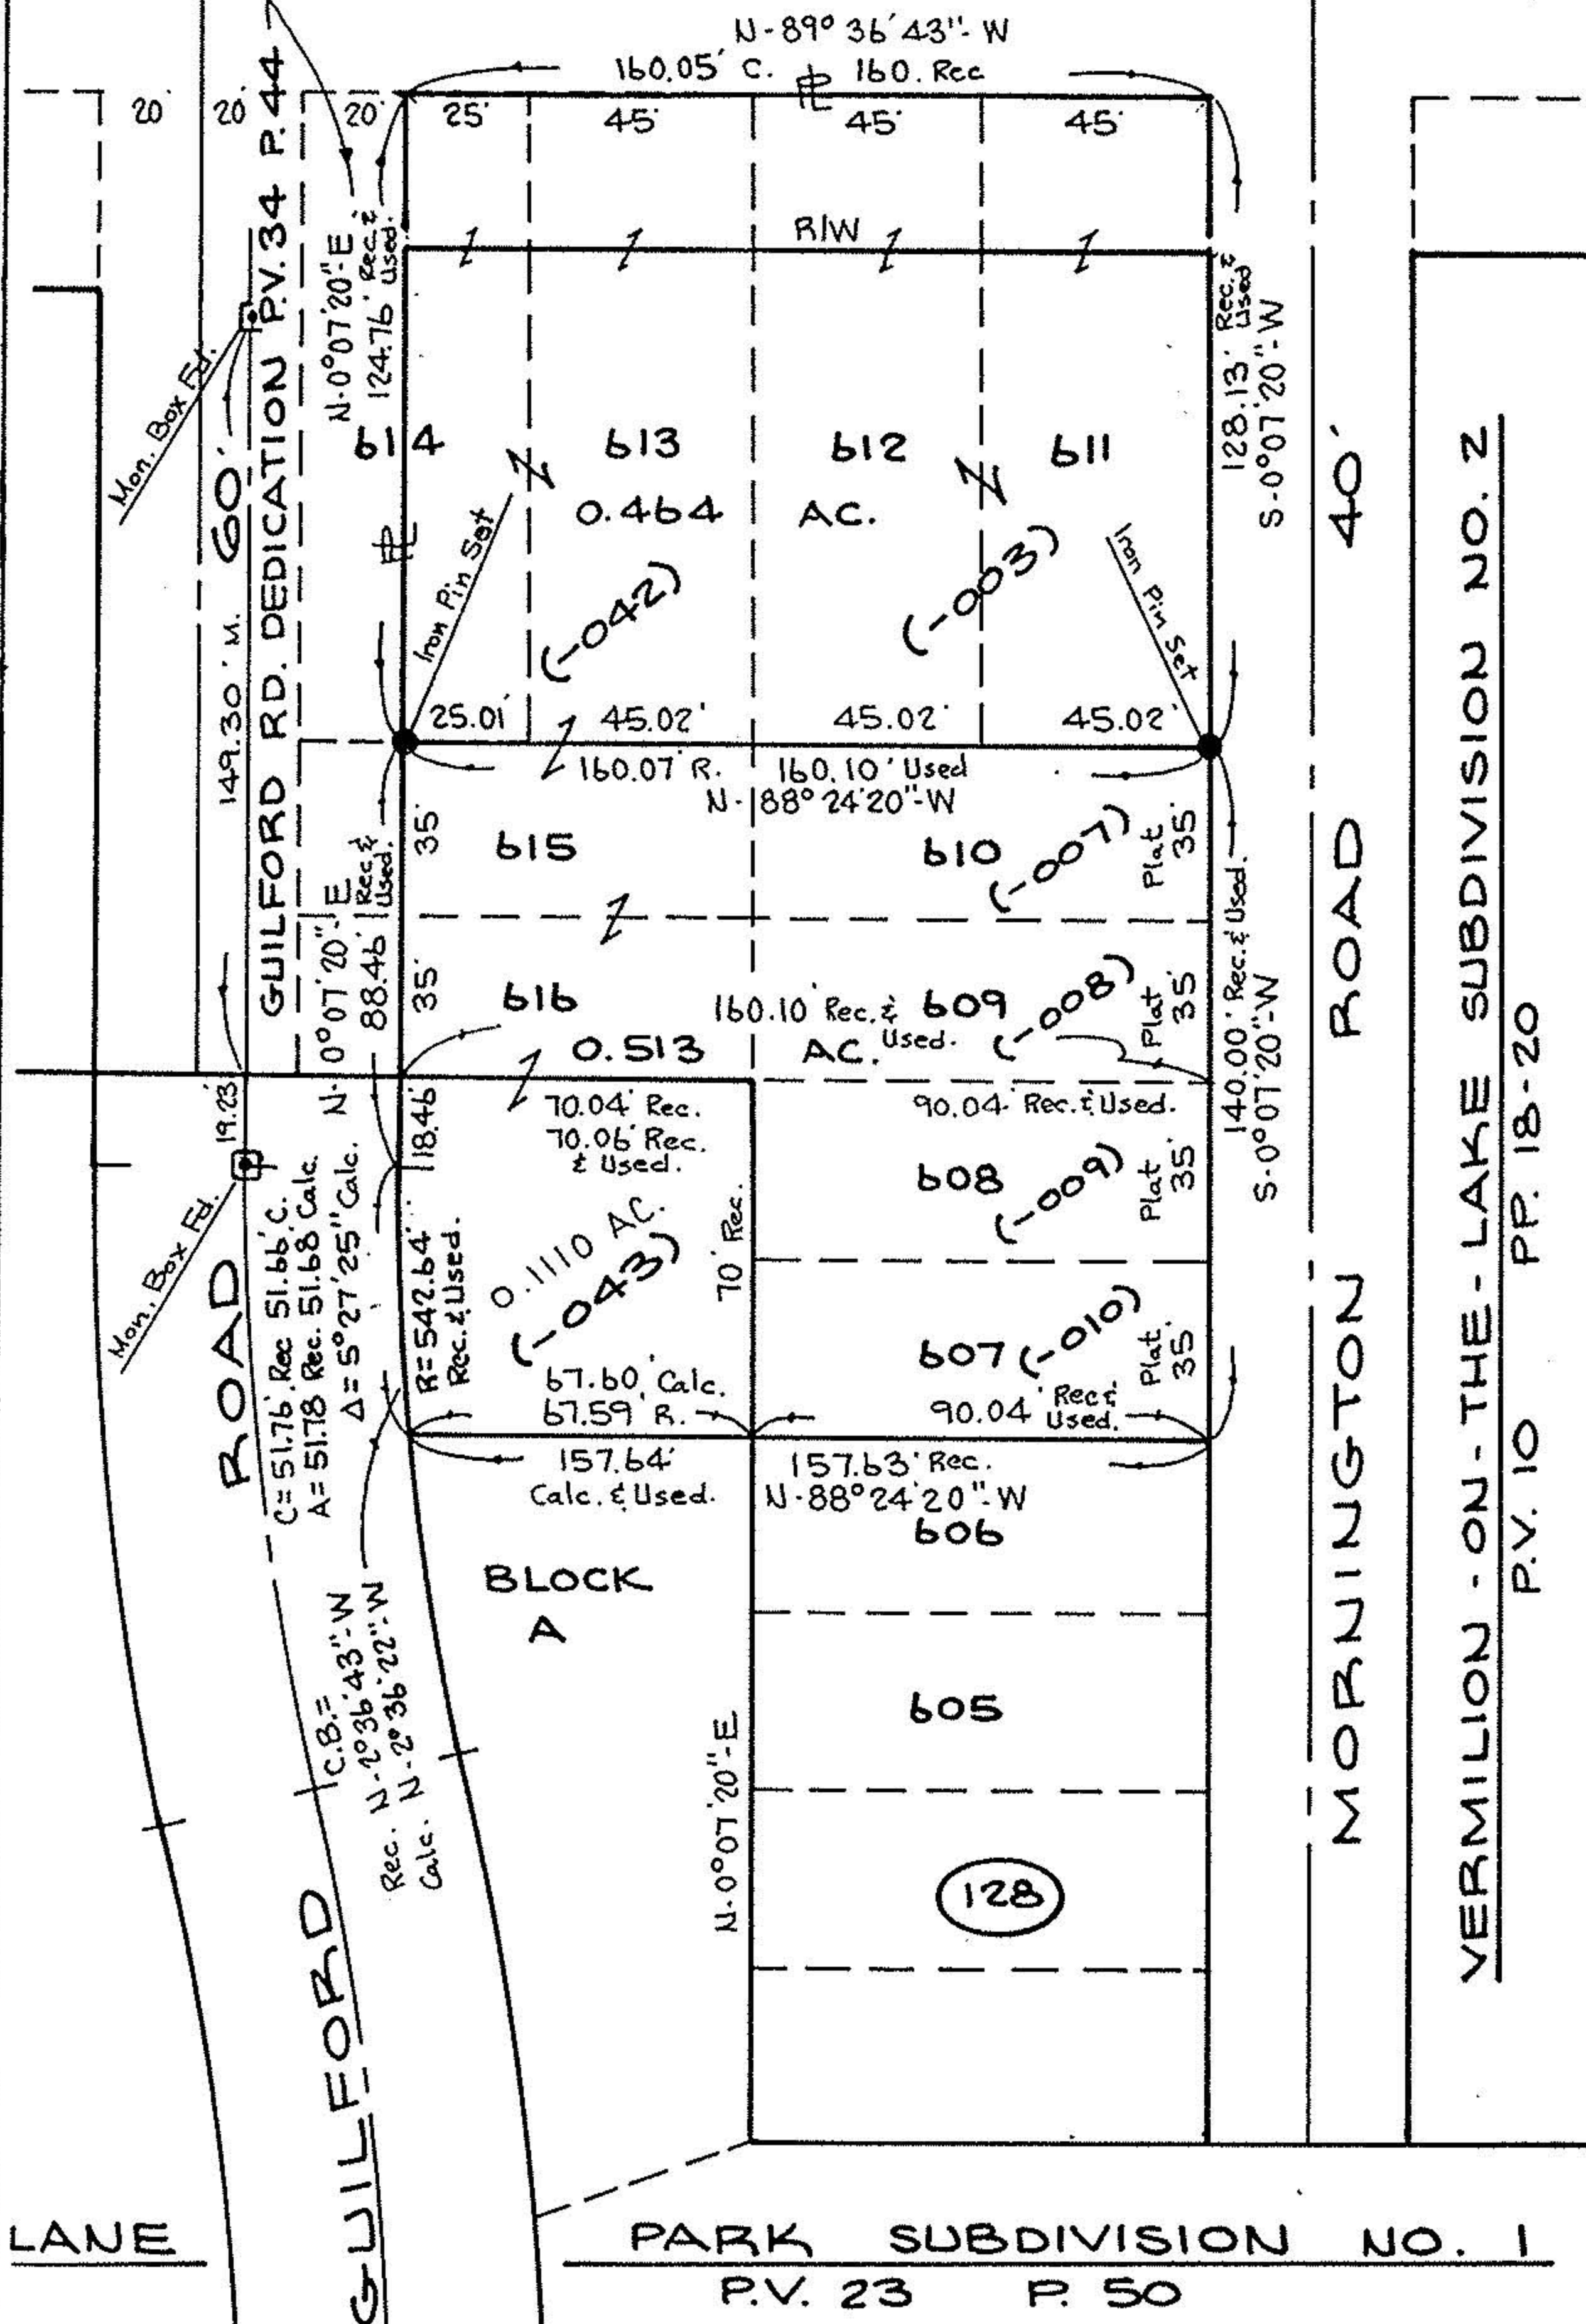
N-89° 36' 43"- W
160.05' C. ℄ 160. Rec

20' 20' 20' 25' 45' 45' 45'

GUILFORD RD. DEDICATION P.V. 34 P. 44

60'

149.30' M.

Mon. Box Fd.

N-0°07'20"-E 124.76' Rec.& Used

R/W

128.13' Rec.& Used S-0°07'20"-W

614 613 612 611

0.464 AC.

(-042)

(-003)

℄

Iron Pin Set

Iron Pin Set

25.01' 45.02' 45.02' 45.02'

160.07' R. 160.10' Used
N-88° 24' 20"-W

35' 615 610 (-007) Plat 35'

35' 616 160.10' Rec.& Used. 609 (-008) Plat 35'

0.513 AC.

N-0°07'20"-E 88.46' Rec.& Used.

140.00' Rec.& Used. S-0°07'20"-W

19.23'

18.46'

70.04' Rec.
70.06' Rec. & Used.

90.04' Rec.& Used.

608 (-009) Plat 35'

0.1110 AC. (-043)

70' Rec.

607 (-010) Plat 35'

Mon. Box Fd.

C= 51.76' Rec 51.66' C.
A= 51.78' Rec. 51.68' Calc.
Δ= 5°27'25" Calc.

R=542.64' Rec.& Used.

67.60' Calc.
67.59' R.

90.04' Rec.& Used.

157.64' Calc.& Used.

157.63' Rec.
N-88°24'20"-W

606

BLOCK A

C.B.= Rec. N-2°36'43"-W
Calc. N-2°36'22"-W

605

N-0°07'20"-E

128

ROAD

GUILFORD

MORNINGTON ROAD 40'

VERMILION-ON-THE-LAKE SUBDIVISION NO. 2
P.V. 10 PP. 18-20

LANE

PARK SUBDIVISION NO. 1
P.V. 23 P. 50